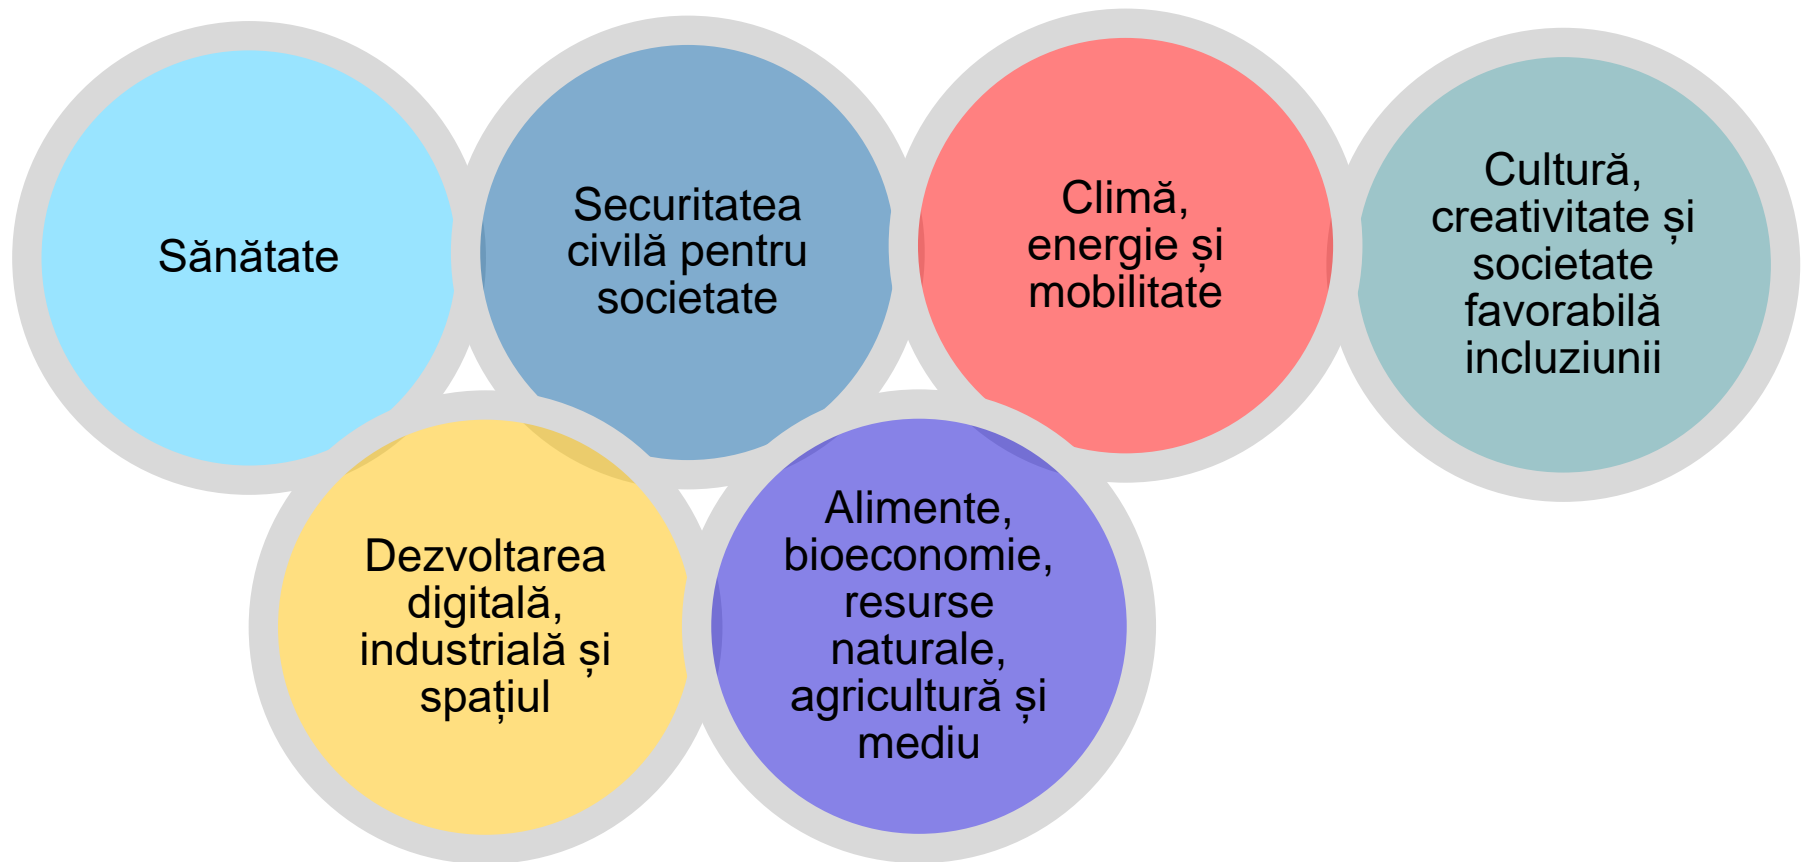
Sănătate

Securitatea civilă pentru societate

Climă, energie și mobilitate

Cultură, creativitate și societate favorabilă incluziunii

Dezvoltarea digitală, industrială și spațiul

Alimente, bioeconomie, resurse naturale, agricultură și mediu